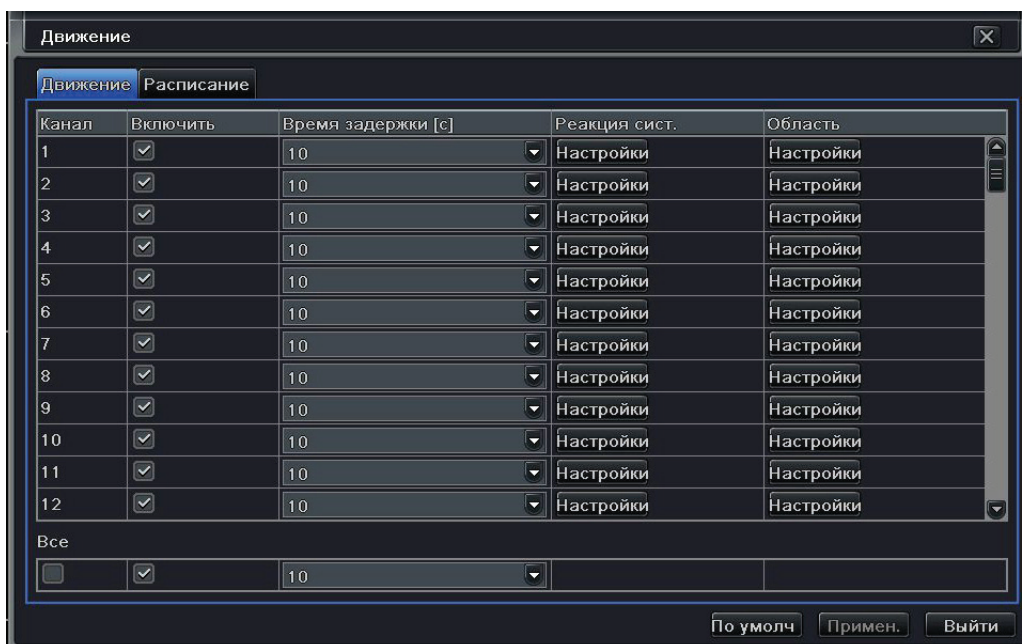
Движение

Движение Расписание

| Канал | Включить | Время задержки [c] | Реакция сист. | Область |
|---|---|---|---|---|
| 1 | ☑ | 10 | Настройки | Настройки |
| 2 | ☑ | 10 | Настройки | Настройки |
| 3 | ☑ | 10 | Настройки | Настройки |
| 4 | ☑ | 10 | Настройки | Настройки |
| 5 | ☑ | 10 | Настройки | Настройки |
| 6 | ☑ | 10 | Настройки | Настройки |
| 7 | ☑ | 10 | Настройки | Настройки |
| 8 | ☑ | 10 | Настройки | Настройки |
| 9 | ☑ | 10 | Настройки | Настройки |
| 10 | ☑ | 10 | Настройки | Настройки |
| 11 | ☑ | 10 | Настройки | Настройки |
| 12 | ☑ | 10 | Настройки | Настройки |

Все

| ☐ | ☑ | 10 | | |
|---|---|---|---|---|

По умолч Примен. Выйти